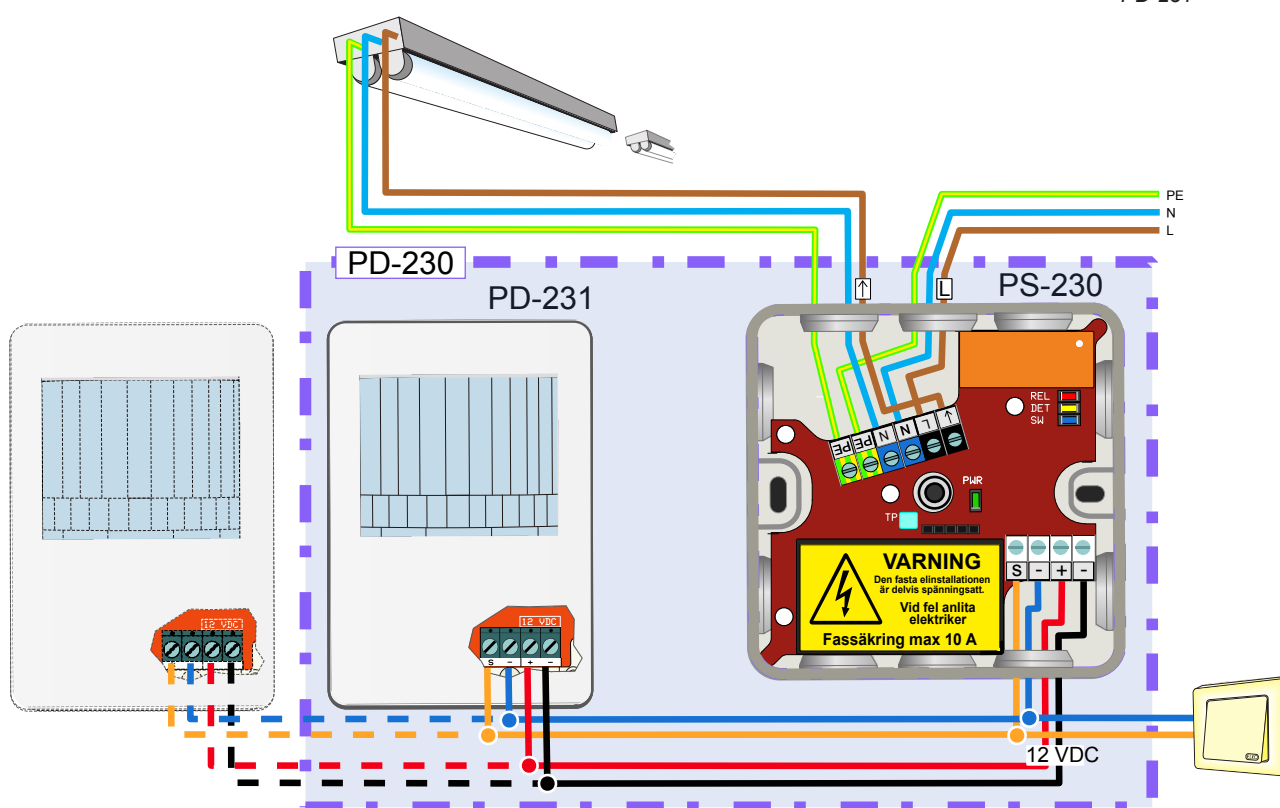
PD-230

PD-231

PS-230

PE
N
L

PE PE N N L

REL
DET
SW

PWR

TP

S - + -

VARNING
Den fasta elinstallationen är delvis spänningsatt.
Vid fel anlita elektriker
Fassäkring max 10 A

12 VDC

S - + -

12 VDC

12 VDC